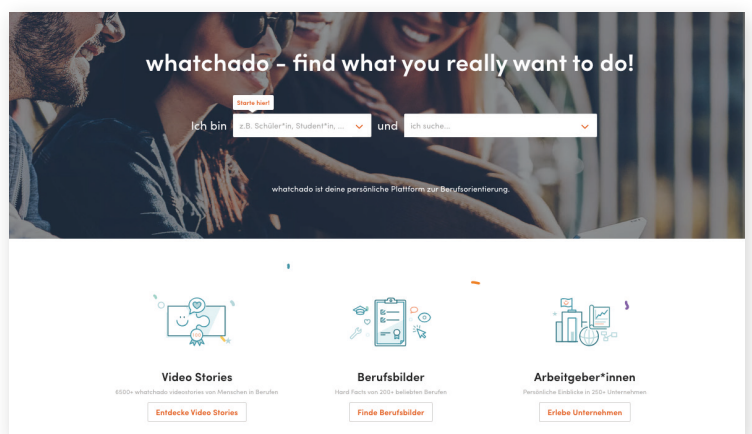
whatchado - find what you really want to do!

Starte hier!

Ich bin z.B. Schüler*in, Student*in, ... und ich suche...

whatchado ist deine persönliche Plattform zur Berufsorientierung.

Video Stories
6000+ whatchado videostories von Menschen in Berufen
Entdecke Video Stories

Berufsbilder
Hard facts von 200+ beliebten Berufen
Finde Berufsbilder

Arbeitgeber*innen
Persönliche Einblicke in 250+ Unternehmen
Erlebe Unternehmen